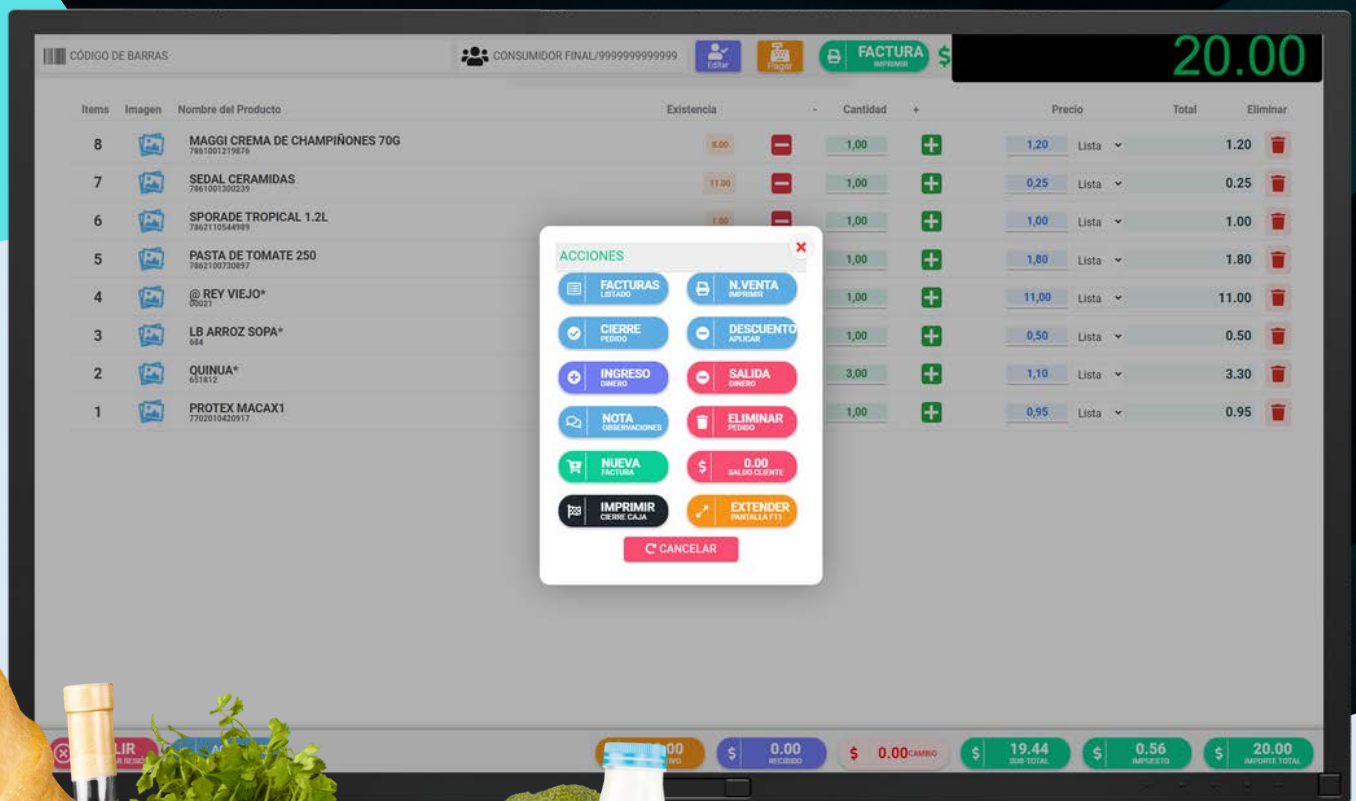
CÓDIGO DE BARRAS

CONSUMIDOR FINAL/9999999999999

Editar

Pagar

FACTURA
IMPRIMIR

$

20.00

| Items | Imagen | Nombre del Producto | Existencia | - | Cantidad | + | Precio | | Total | Eliminar |
|---|---|---|---|---|---|---|---|---|---|---|
| 8 | | MAGGI CREMA DE CHAMPIÑONES 70G 7861001219876 | 8.00 | | 1,00 | | 1,20 | Lista | 1.20 | |
| 7 | | SEDAL CERAMIDAS 7861001300239 | 11.00 | | 1,00 | | 0,25 | Lista | 0.25 | |
| 6 | | SPORADE TROPICAL 1.2L 7862110544989 | 1.00 | | 1,00 | | 1,00 | Lista | 1.00 | |
| 5 | | PASTA DE TOMATE 250 7862100730897 | | | 1,00 | | 1,80 | Lista | 1.80 | |
| 4 | | @ REY VIEJO* 00021 | | | 1,00 | | 11,00 | Lista | 11.00 | |
| 3 | | LB ARROZ SOPA* 684 | | | 1,00 | | 0,50 | Lista | 0.50 | |
| 2 | | QUINUA* 651812 | | | 3,00 | | 1,10 | Lista | 3.30 | |
| 1 | | PROTEX MACAX1 7702010420917 | | | 1,00 | | 0,95 | Lista | 0.95 | |

ACCIONES

FACTURAS
LISTADO

N.VENTA
IMPRIMIR

CIERRE
PEDIDO

DESCUENTO
APLICAR

INGRESO
DINERO

SALIDA
DINERO

NOTA
OBSERVACIONES

ELIMINAR
PEDIDO

NUEVA
FACTURA

0.00
SALDO CLIENTE

IMPRIMIR
CIERRE CAJA

EXTENDER
PANTALLA F11

CANCELAR

LIR

00

0.00
RECIBIDO

$ 0.00 CAMBIO

19.44
SUB-TOTAL

0.56
IMPUESTO

20.00
IMPORTE TOTAL